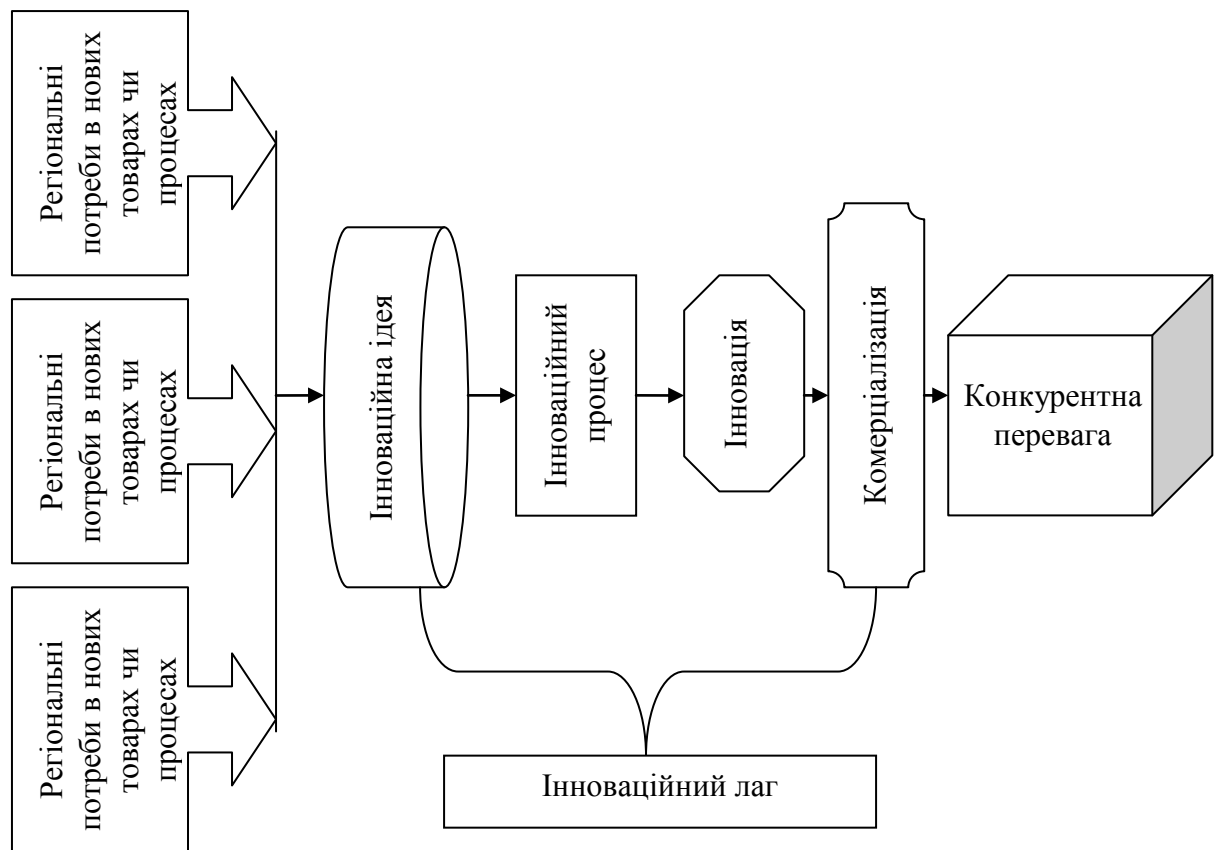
Регіональні потреби в нових товарах чи процесах

Регіональні потреби в нових товарах чи процесах

Регіональні потреби в нових товарах чи процесах

Інноваційна ідея

Інноваційний процес

Інновація

Комерціалізація

Конкурентна перевага

Інноваційний лаг